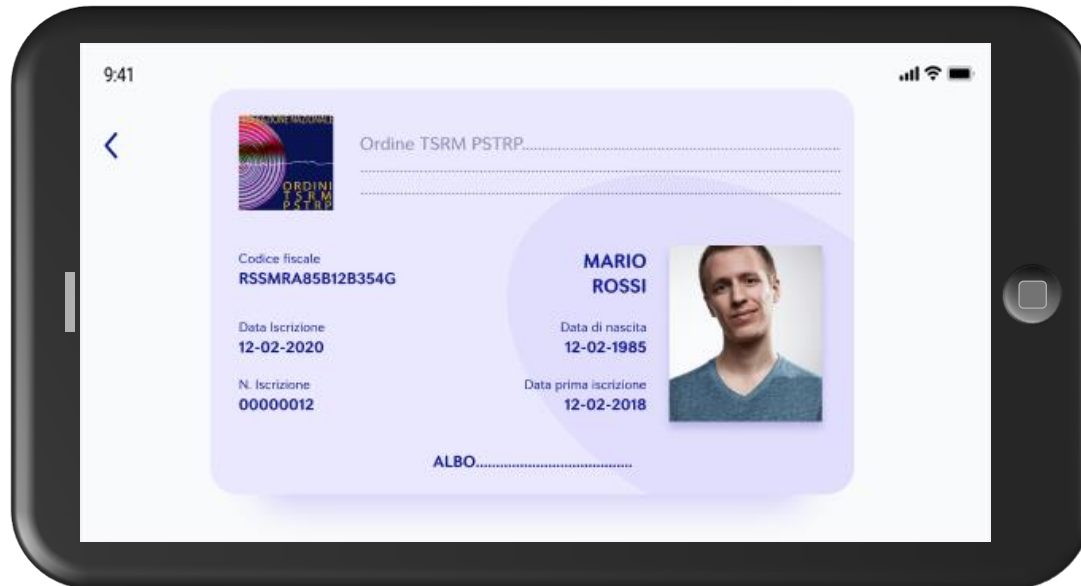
9:41

<

FEDERAZIONE NAZIONALE
ORDINI
TSRM
PSTRP

Ordine TSRM PSTRP..............................................

Codice fiscale
RSSMRA85B12B354G

MARIO
ROSSI

Data Iscrizione
12-02-2020

Data di nascita
12-02-1985

N. Iscrizione
00000012

Data prima iscrizione
12-02-2018

ALBO.......................................